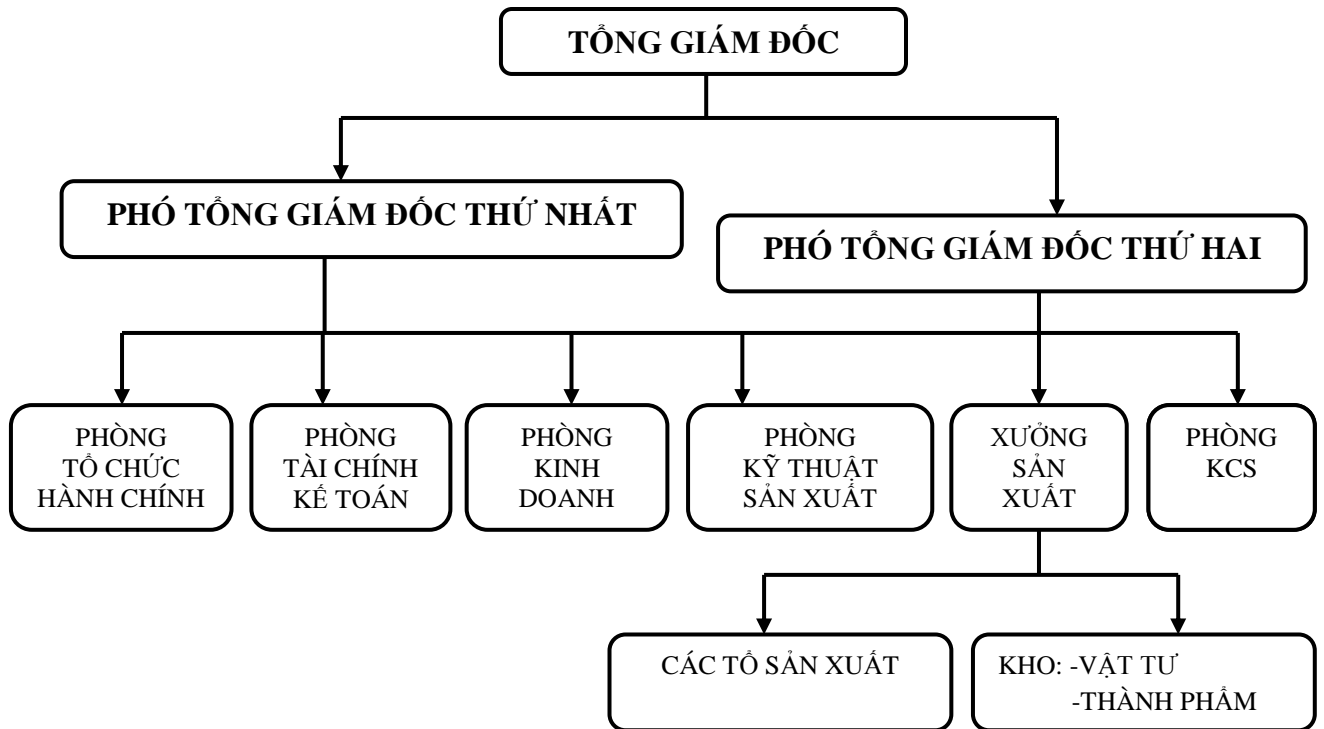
TỔNG GIÁM ĐỐC

PHÓ TỔNG GIÁM ĐỐC THỨ NHẤT

PHÓ TỔNG GIÁM ĐỐC THỨ HAI

PHÒNG TỔ CHỨC HÀNH CHÍNH

PHÒNG TÀI CHÍNH KẾ TOÁN

PHÒNG KINH DOANH

PHÒNG KỸ THUẬT SẢN XUẤT

XƯỞNG SẢN XUẤT

PHÒNG KCS

CÁC TỔ SẢN XUẤT

KHO: -VẬT TƯ
-THÀNH PHẨM